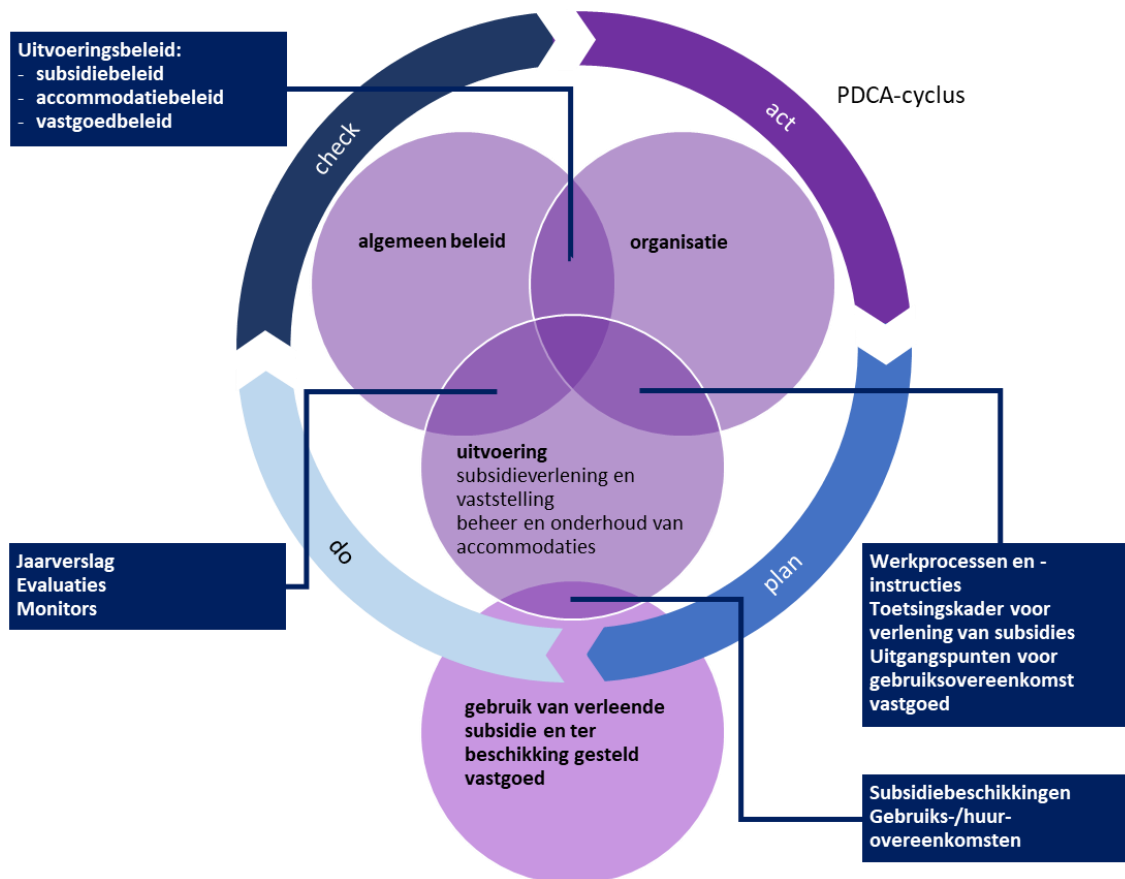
Uitvoeringsbeleid:
- subsidiebeleid
- accommodatiebeleid
- vastgoedbeleid

PDCA-cyclus

check

act

algemeen beleid

organisatie

uitvoering
subsidieverlening en vaststelling
beheer en onderhoud van accommodaties

Jaarverslag
Evaluaties
Monitors

do

plan

Werkprocessen en -instructies
Toetsingskader voor verlening van subsidies
Uitgangspunten voor gebruiksovereenkomst vastgoed

gebruik van verleende subsidie en ter beschikking gesteld vastgoed

Subsidiebeschikkingen
Gebruiks-/huur-overeenkomsten